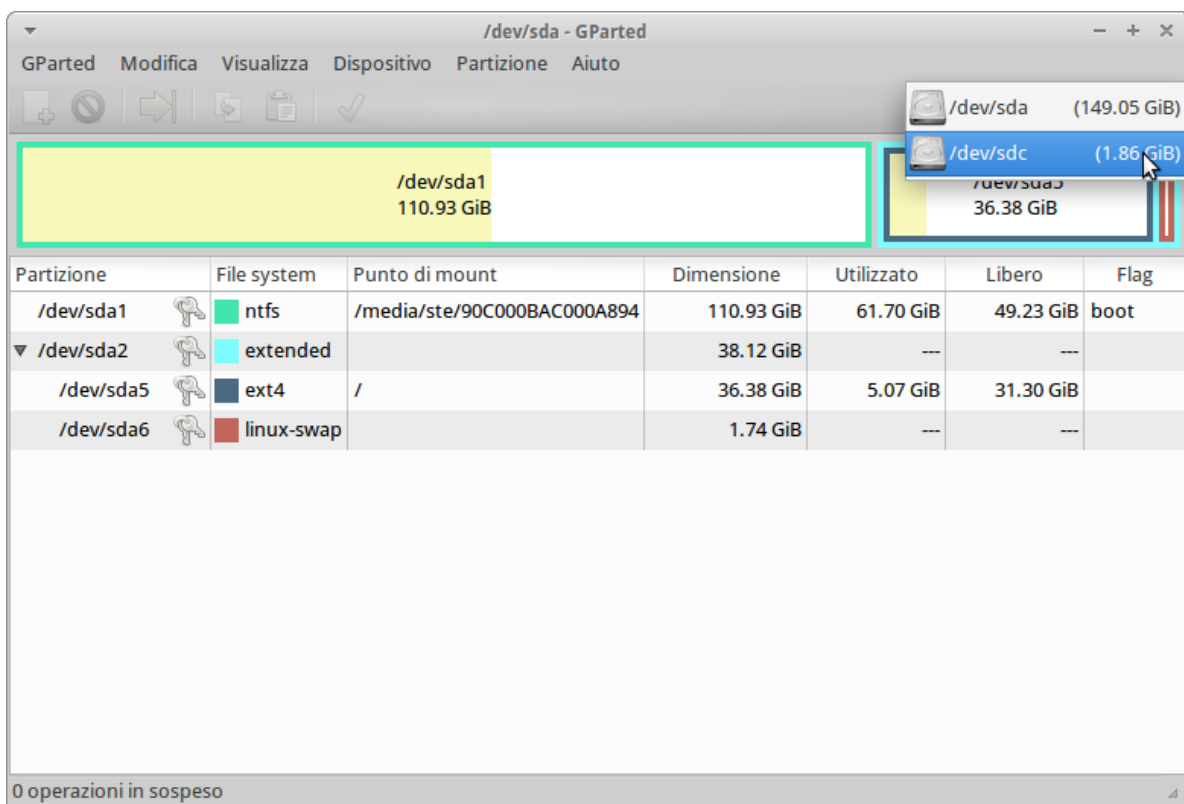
/dev/sda - GParted

GParted Modifica Visualizza Dispositivo Partizione Aiuto

/dev/sda (149.05 GiB)
/dev/sdc (1.86 GiB)

/dev/sda1
110.93 GiB

/dev/sda5
36.38 GiB

| Partizione | File system | Punto di mount | Dimensione | Utilizzato | Libero | Flag |
|---|---|---|---|---|---|---|
| /dev/sda1 | ntfs | /media/ste/90C000BAC000A894 | 110.93 GiB | 61.70 GiB | 49.23 GiB | boot |
| /dev/sda2 | extended | | 38.12 GiB | --- | --- | |
| /dev/sda5 | ext4 | / | 36.38 GiB | 5.07 GiB | 31.30 GiB | |
| /dev/sda6 | linux-swap | | 1.74 GiB | --- | --- | |

0 operazioni in sospeso